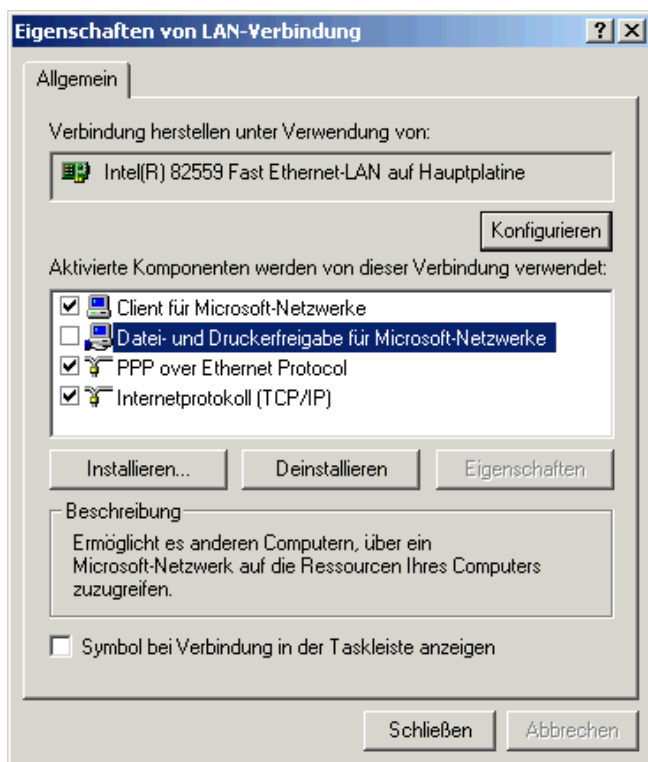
Eigenschaften von LAN-Verbindung

?

X

Allgemein

Verbindung herstellen unter Verwendung von:

Intel(R) 82559 Fast Ethernet-LAN auf Hauptplatine

Konfigurieren

Aktivierte Komponenten werden von dieser Verbindung verwendet:

☑ Client für Microsoft-Netzwerke
☐ Datei- und Druckerfreigabe für Microsoft-Netzwerke
☑ PPP over Ethernet Protocol
☑ Internetprotokoll (TCP/IP)

Installieren...

Deinstallieren

Eigenschaften

Beschreibung

Ermöglicht es anderen Computern, über ein Microsoft-Netzwerk auf die Ressourcen Ihres Computers zuzugreifen.

☐ Symbol bei Verbindung in der Taskleiste anzeigen

Schließen

Abbrechen